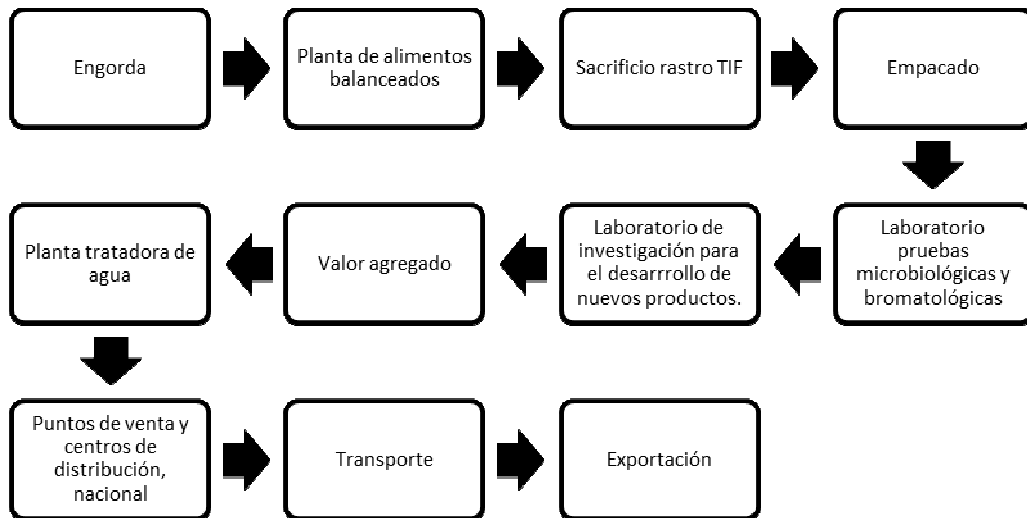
Engorda

Planta de alimentos balanceados

Sacrificio rastro TIF

Empacado

Laboratorio pruebas microbiológicas y bromatológicas

Laboratorio de investigación para el desarrrollo de nuevos productos.

Valor agregado

Planta tratadora de agua

Puntos de venta y centros de distribución, nacional

Transporte

Exportación